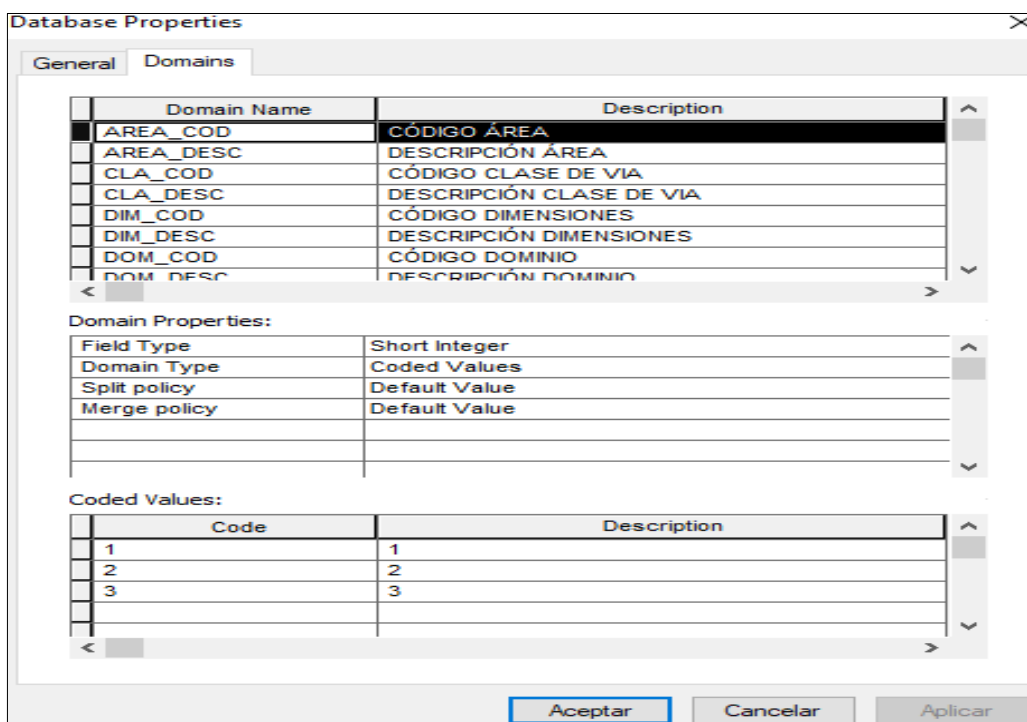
Database Properties

General | Domains

| Domain Name | Description |
|---|---|
| AREA_COD | CÓDIGO ÁREA |
| AREA_DESC | DESCRIPCIÓN ÁREA |
| CLA_COD | CÓDIGO CLASE DE VIA |
| CLA_DESC | DESCRIPCIÓN CLASE DE VIA |
| DIM_COD | CÓDIGO DIMENSIONES |
| DIM_DESC | DESCRIPCIÓN DIMENSIONES |
| DOM_COD | CÓDIGO DOMINIO |
| DOM_DESC | DESCRIPCIÓN DOMINIO |

Domain Properties:

| | |
|---|---|
| Field Type | Short Integer |
| Domain Type | Coded Values |
| Split policy | Default Value |
| Merge policy | Default Value |

Coded Values:

| Code | Description |
|---|---|
| 1 | 1 |
| 2 | 2 |
| 3 | 3 |

Aceptar | Cancelar | Aplicar